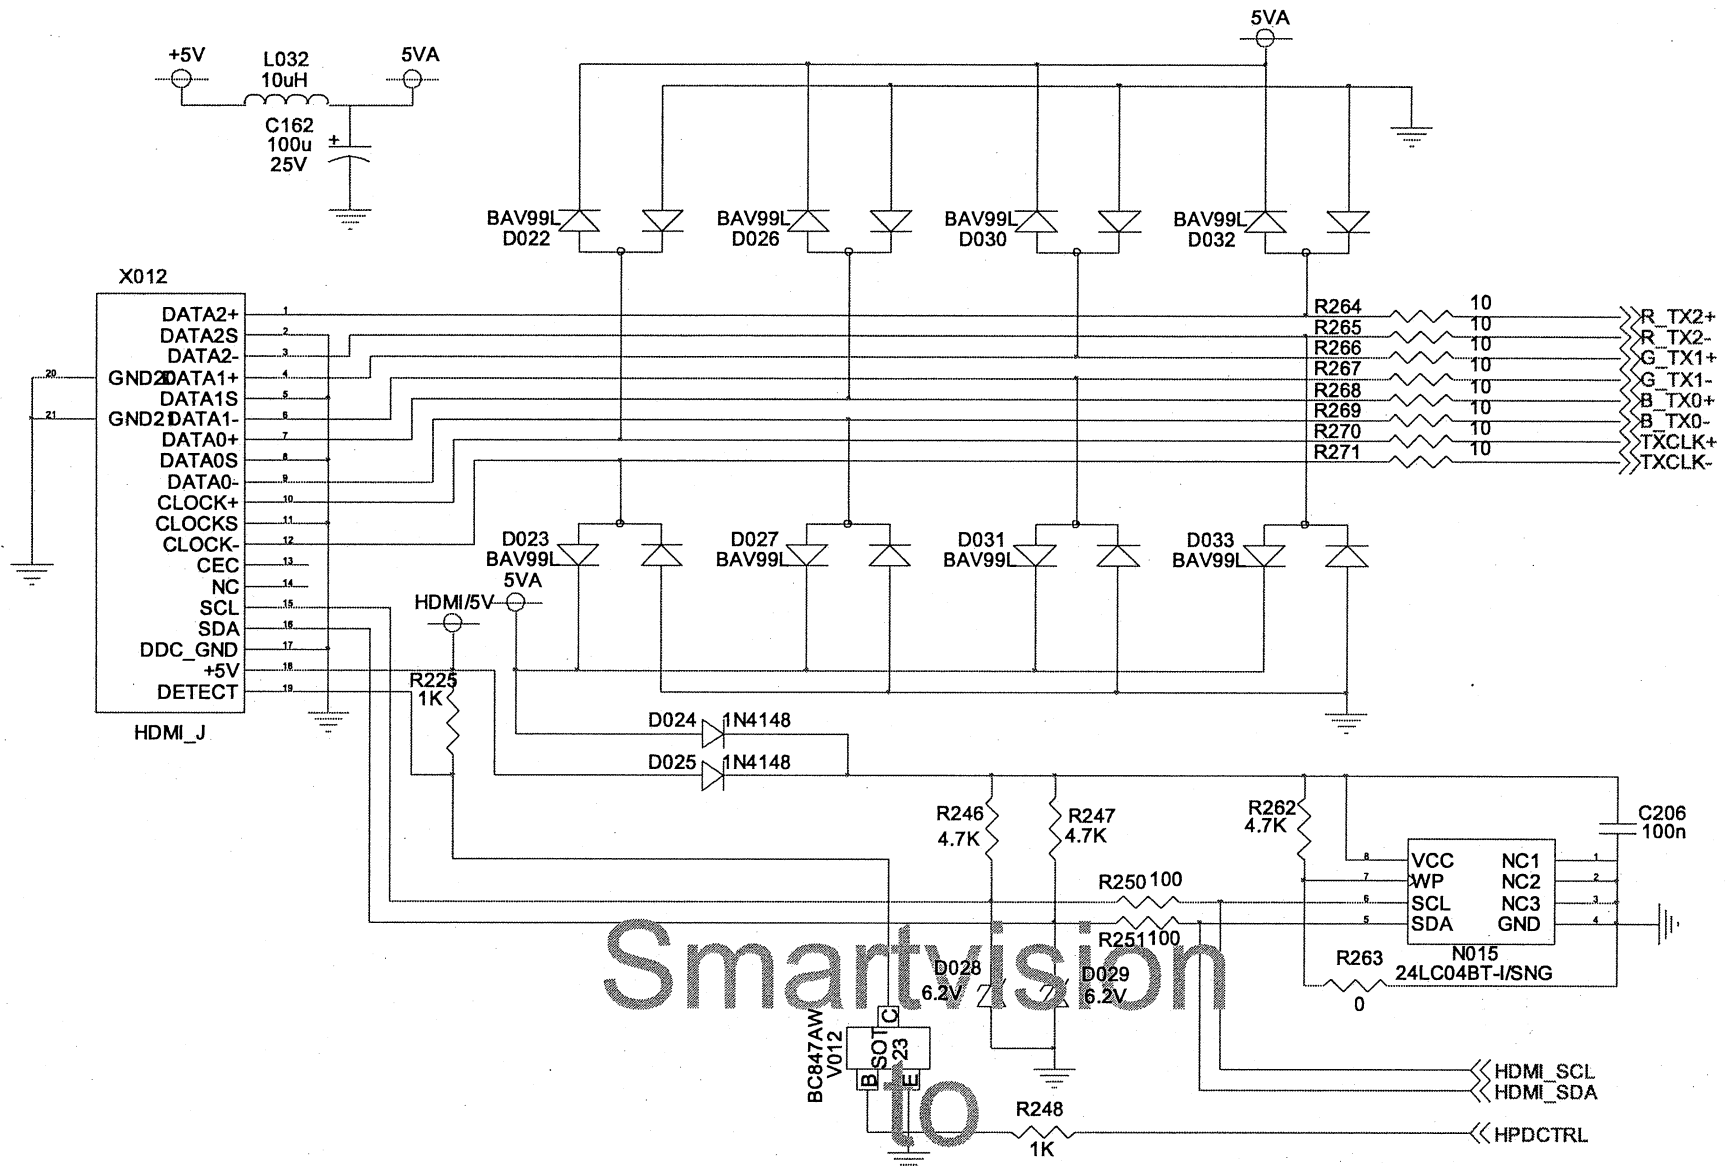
+5V
L032
10uH
5VA
C162
100u
25V

5VA

BAV99L D022
BAV99L D026
BAV99L D030
BAV99L D032

X012
DATA2+ 1
DATA2S 2
DATA2- 3
20 GND20 DATA1+ 4
DATA1S 5
21 GND21 DATA1- 6
DATA0+ 7
DATA0S 8
DATA0- 9
CLOCK+ 10
CLOCKS 11
CLOCK- 12
CEC 13
NC 14
SCL 15
SDA 16
DDC_GND 17
+5V 18
DETECT 19
HDMI_J

R264 10 R_TX2+
R265 10 R_TX2-
R266 10 G_TX1+
R267 10 G_TX1-
R268 10 B_TX0+
R269 10 B_TX0-
R270 10 TXCLK+
R271 10 TXCLK-

D023 BAV99L
D027 BAV99L
D031 BAV99L
D033 BAV99L

HDMI/5V
5VA
R225
1K
D024 1N4148
D025 1N4148
R246 4.7K
R247 4.7K
R262 4.7K
C206 100n
R250 100
R251 100
8 VCC NC1 1
7 WP NC2 2
6 SCL NC3 3
5 SDA GND 4
N015
24LC04BT-I/SNG
R263
0
D028 6.2V
D029 6.2V
BC847AW V012
SOT 23
C B E
HDMI_SCL
HDMI_SDA
R248
1K
HPDCTRL

Smartvision
to